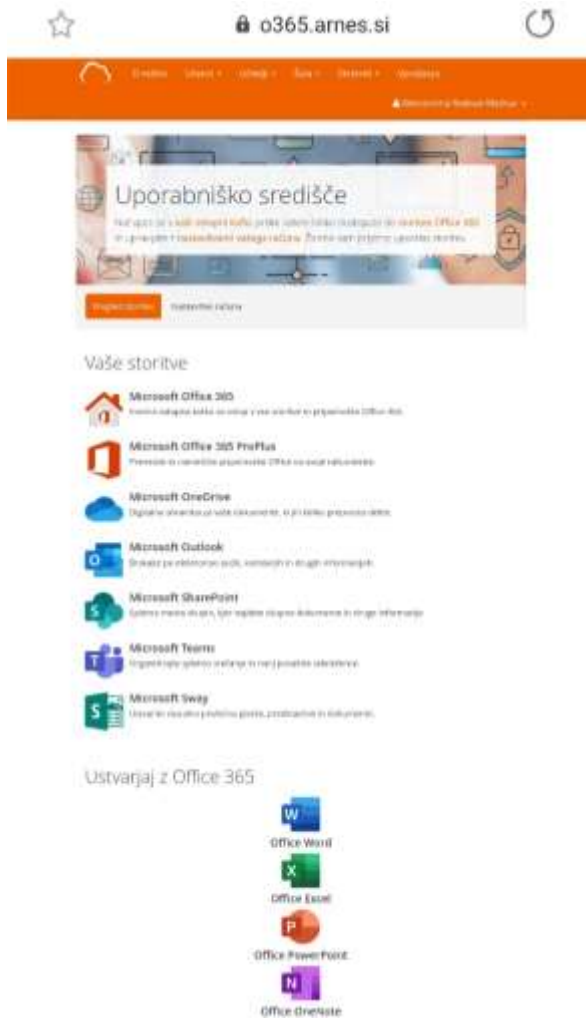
o365.arnes.si

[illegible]

Uporabniško središče

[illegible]

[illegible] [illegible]

Vaše storitve

Microsoft Office 365
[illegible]

Microsoft Office 365 ProPlus
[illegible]

Microsoft OneDrive
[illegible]

Microsoft Outlook
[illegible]

Microsoft SharePoint
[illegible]

Microsoft Teams
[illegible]

Microsoft Sway
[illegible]

Ustvarjaj z Office 365

W
Office Word

X
Office Excel

P
Office PowerPoint

N
Office OneNote